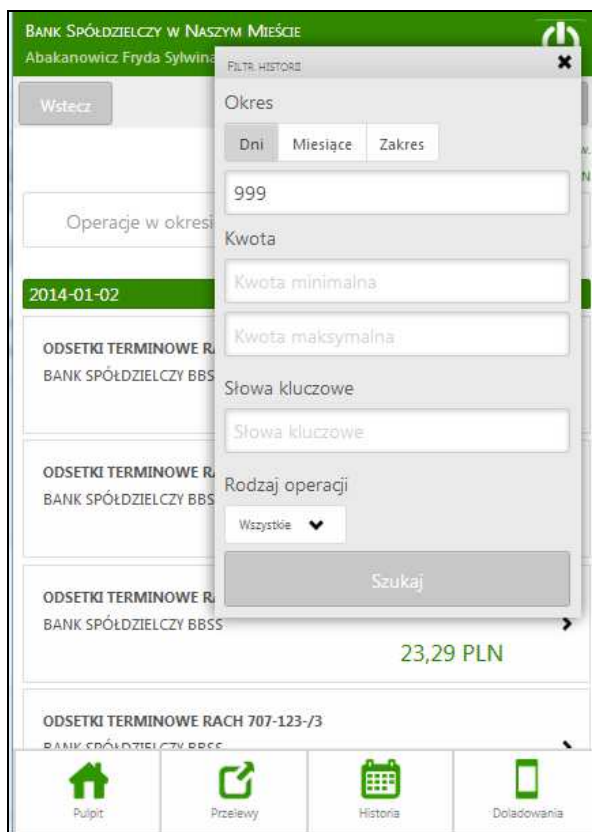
BANK SPÓŁDZIELCZY W NASZYM MIEŚCIE
Abakanowicz Fryda Sylwina

Wstecz

Operacje w okresi

2014-01-02

ODSETKI TERMINOWE R
BANK SPÓŁDZIELCZY BBS

ODSETKI TERMINOWE R
BANK SPÓŁDZIELCZY BBS

ODSETKI TERMINOWE R
BANK SPÓŁDZIELCZY BBSS
23,29 PLN

ODSETKI TERMINOWE RACH 707-123-/3
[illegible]

FILTR HISTORII
Okres
Dni | Miesiące | Zakres
999
Kwota
Kwota minimalna
Kwota maksymalna
Słowa kluczowe
Słowa kluczowe
Rodzaj operacji
Wszystkie
Szukaj

Pulpit
Przelewy
Historia
Doładowania